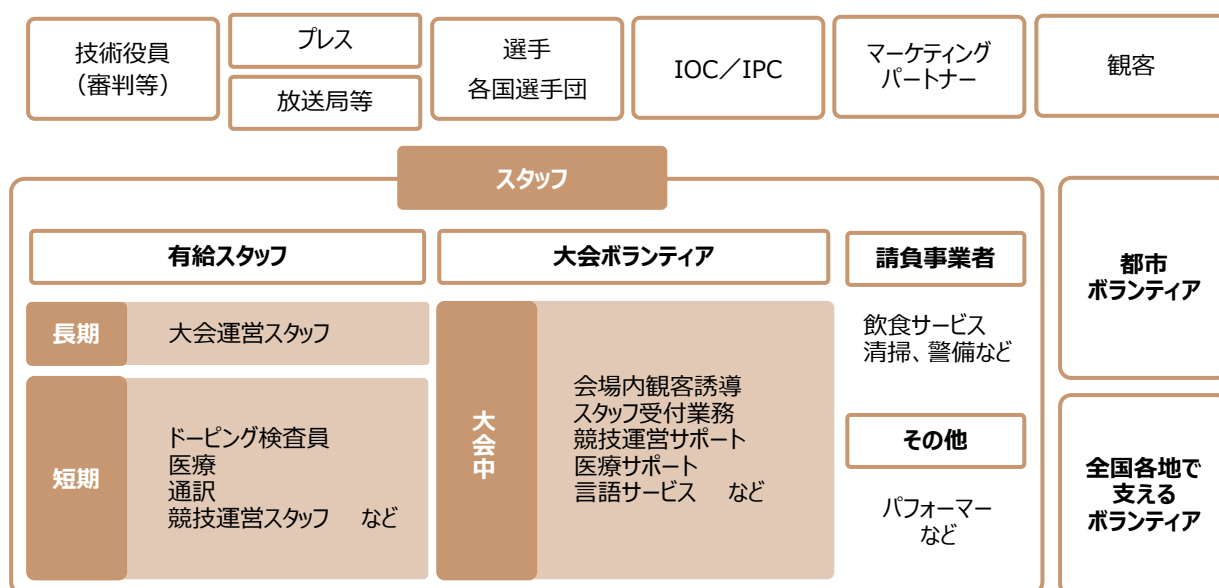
技術役員
（審判等）

プレス

放送局等

選手
各国選手団

IOC／IPC

マーケティング
パートナー

観客

スタッフ

有給スタッフ

長期

大会運営スタッフ

短期

ドーピング検査員
医療
通訳
競技運営スタッフ　など

大会ボランティア

大会中

会場内観客誘導
スタッフ受付業務
競技運営サポート
医療サポート
言語サービス　など

請負事業者

飲食サービス
清掃、警備など

その他

パフォーマー
など

都市
ボランティア

全国各地で
支える
ボランティア